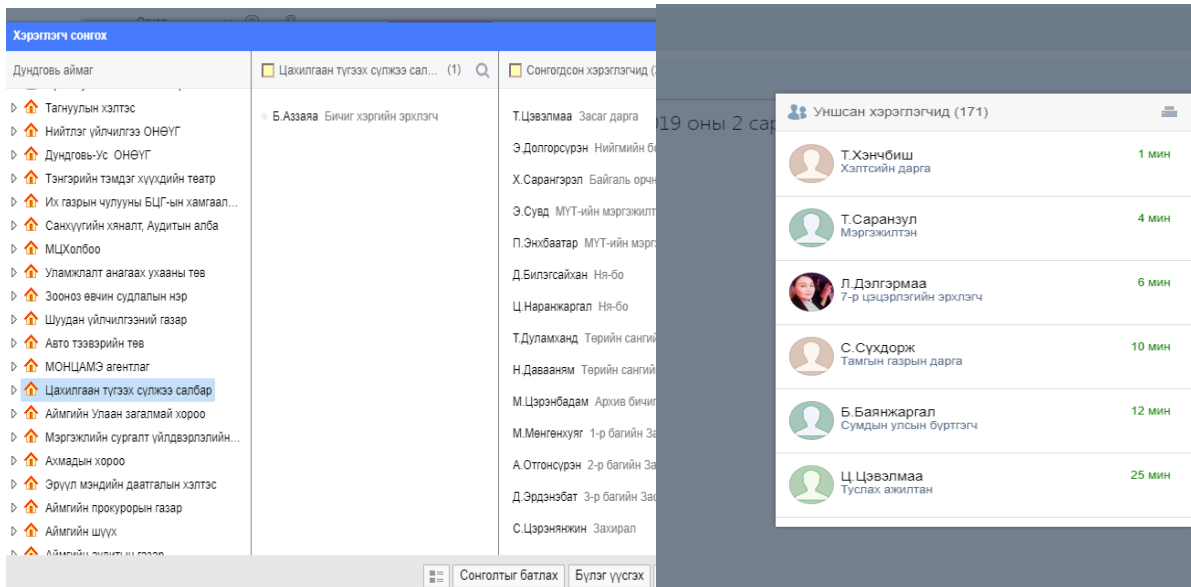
Хэрэглэгч сонгох

Дундговь аймаг

Тагнуулын хэлтэс
Нийтлэг үйлчилгээ ОНӨҮГ
Дундговь-Ус ОНӨҮГ
Тэнгэрийн тэмдэг хүүхдийн театр
Их газрын чулууны БЦГ-ын хамгаал...
Санхүүгийн хяналт, Аудитын алба
МЦХолбоо
Уламжлалт анагаах ухааны төв
Зооноз өвчин судлалын нэр
Шуудан үйлчилгээний газар
Авто тээврийн төв
МОНЦАМЭ агентлаг
Цахилгаан түгээх сүлжээ салбар
Аймгийн Улаан загалмай хороо
Мэргэжлийн сургалт үйлдвэрлэлийн...
Ахмадын хороо
Эрүүл мэндийн даатгалын хэлтэс
Аймгийн прокурорын газар
Аймгийн шүүх
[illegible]

Цахилгаан түгээх сүлжээ сал... (1)

Б.Аззаяа Бичиг хэргийн эрхлэгч

Сонгогдсон хэрэглэгчид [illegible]

Т.Цэвэлмаа Засаг дарга
Э.Долгорсүрэн Нийгмийн б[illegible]
Х.Сарангэрэл Байгаль орч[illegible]
Э.Сувд МҮТ-ийн мэргэжилт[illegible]
П.Энхбаатар МҮТ-ийн мэрг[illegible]
Д.Билэгсайхан Нө-бо
Ц.Наранжаргал Нө-бо
Т.Дуламханд Төрийн санги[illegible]
Н.Даваaням Төрийн санги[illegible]
М.Цэрэнбадам Архив бичиг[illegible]
М.Мөнгөнхүяг 1-р багийн За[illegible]
А.Отгонсүрэн 2-р багийн За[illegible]
Д.Эрдэнэбат 3-р багийнЗа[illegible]
С.Цэрэнянжин Захирал

Сонголтыг батлах Бүлэг үүсгэх

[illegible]19 оны 2 са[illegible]

Уншсан хэрэглэгчид (171)

Т.Хэнчбиш
Хэлтсийн дарга
1 мин

Т.Саранзул
Мэргэжилтэн
4 мин

Л.Дэлгэрмаа
7-р цэцэрлэгийн эрхлэгч
6 мин

С.Сүхдорж
Тамгын газрын дарга
10 мин

Б.Баянжаргал
Сумдын улсын бүртгэгч
12 мин

Ц.Цэвэлмаа
Туслах ажилтан
25 мин